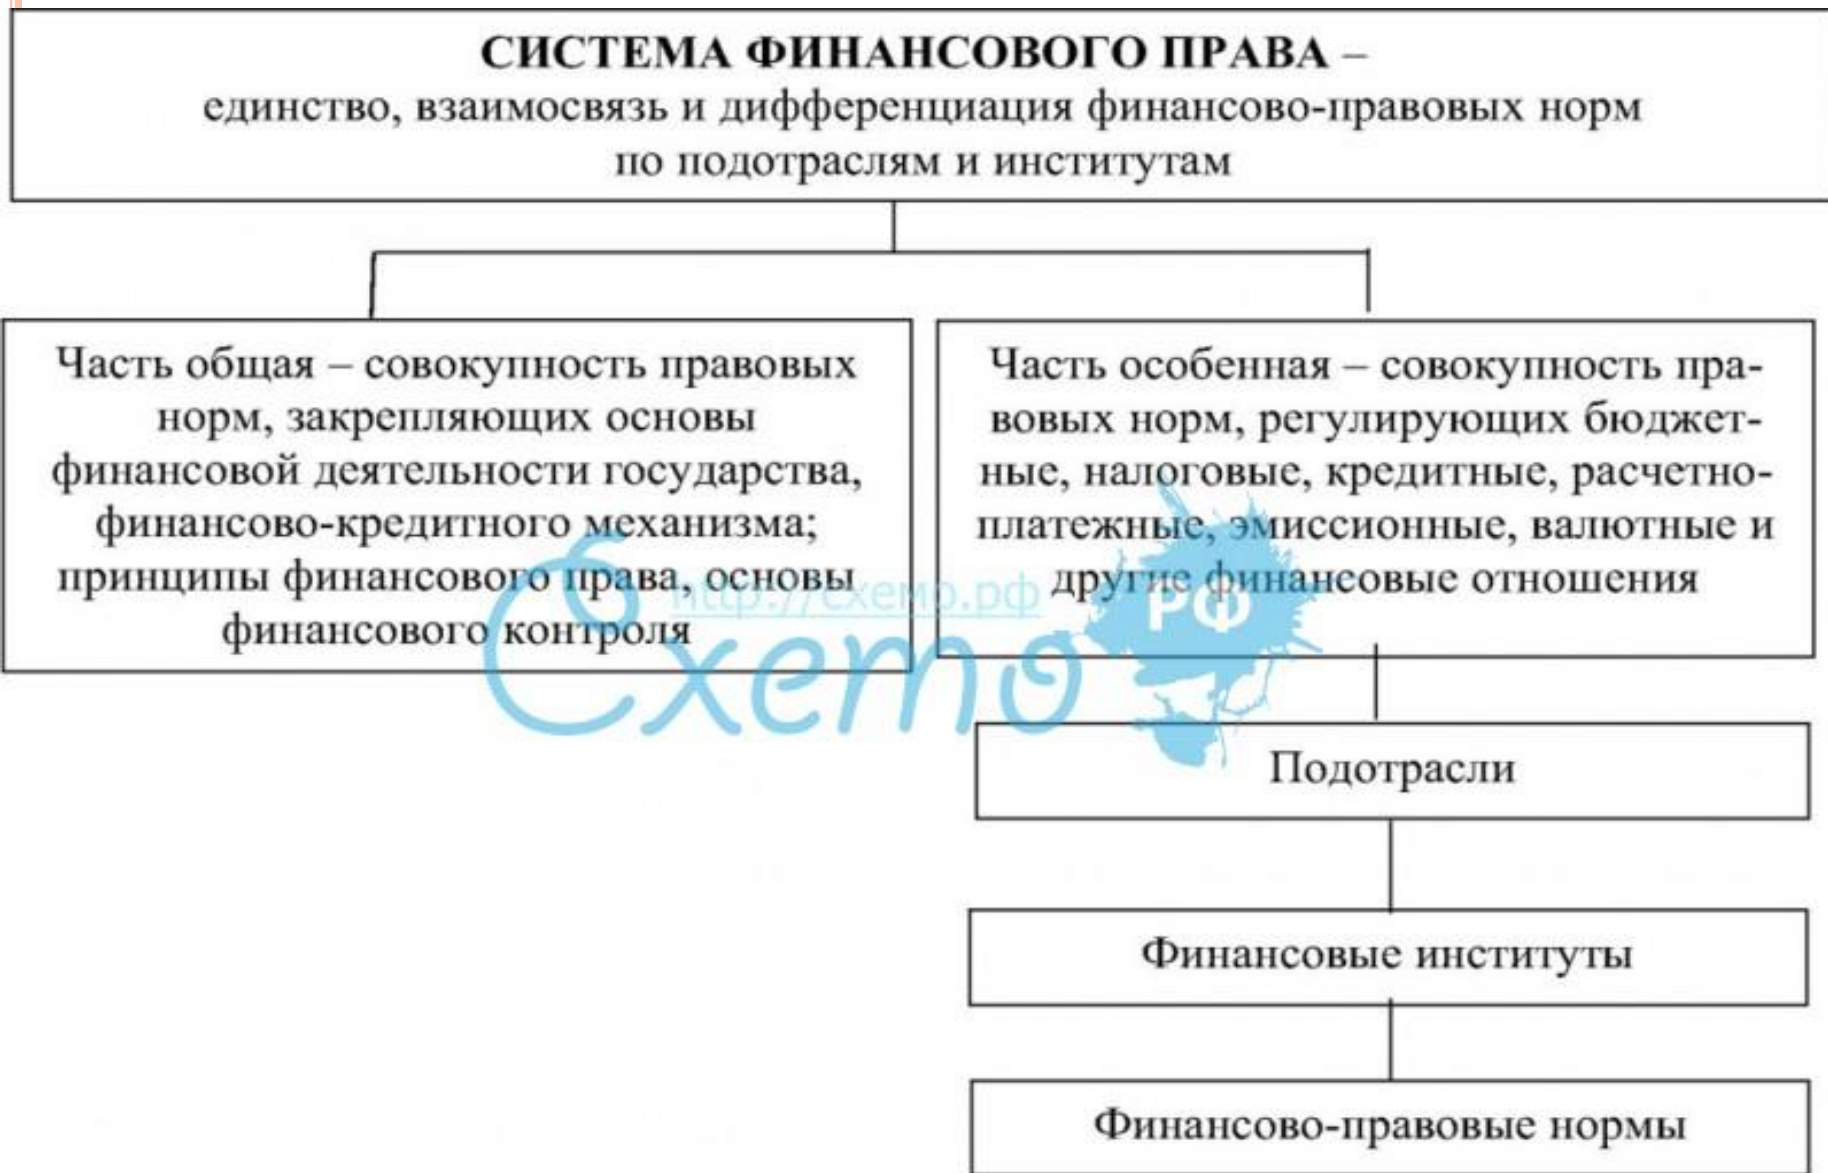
СИСТЕМА ФИНАНСОВОГО ПРАВА – единство, взаимосвязь и дифференциация финансово-правовых норм по подотраслям и институтам

Часть общая – совокупность правовых норм, закрепляющих основы финансовой деятельности государства, финансово-кредитного механизма; принципы финансового права, основы финансового контроля

Часть особенная – совокупность правовых норм, регулирующих бюджетные, налоговые, кредитные, расчетно-платежные, эмиссионные, валютные и другие финансовые отношения

http://схемо.рф

Схемо РФ

Подотрасли

Финансовые институты

Финансово-правовые нормы